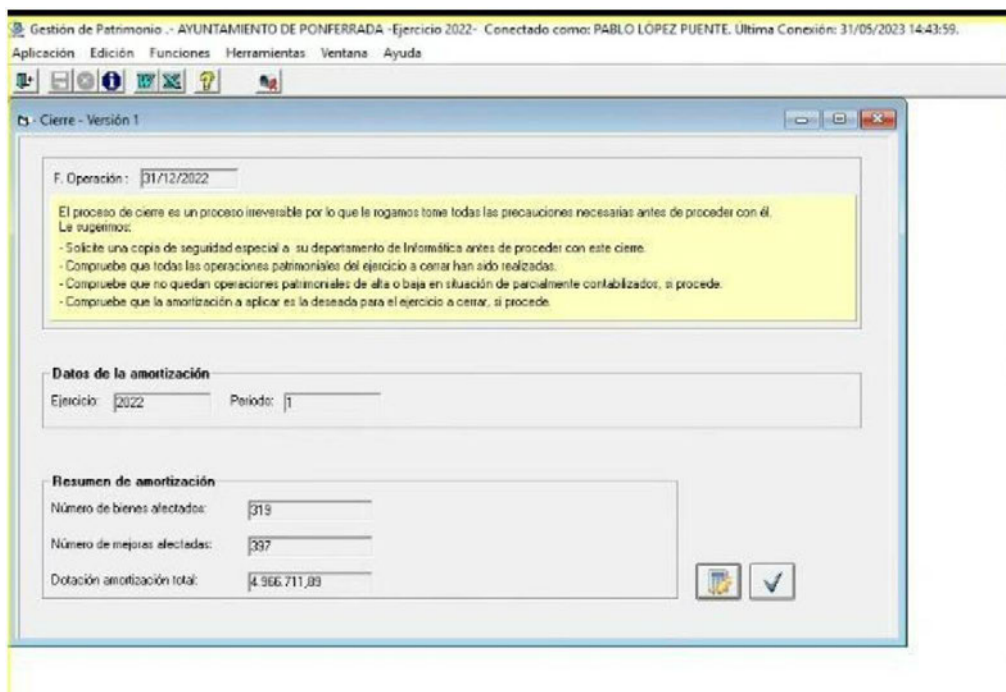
Gestión de Patrimonio .- AYUNTAMIENTO DE PONFERRADA -Ejercicio 2022- Conectado como: PABLO LÓPEZ PUENTE. Última Conexión: 31/05/2023 14:43:59.

Aplicación Edición Funciones Herramientas Ventana Ayuda

Cierre - Versión 1

F. Operación : 31/12/2022

El proceso de cierre es un proceso irreversible por lo que le rogamos tome todas las precauciones necesarias antes de proceder con él.
Le sugerimos:
- Solicite una copia de seguridad especial a su departamento de Informática antes de proceder con este cierre.
- Compruebe que todas las operaciones patrimoniales del ejercicio a cerrar han sido realizadas.
- Compruebe que no quedan operaciones patrimoniales de alta o baja en situación de parcialmente contabilizados, si procede.
- Compruebe que la amortización a aplicar es la deseada para el ejercicio a cerrar, si procede.

Datos de la amortización

Ejercicio: 2022 Periodo: 1

Resumen de amortización

Número de bienes afectados: 319

Número de mejoras afectadas: 397

Dotación amortización total: 4.966.711,89